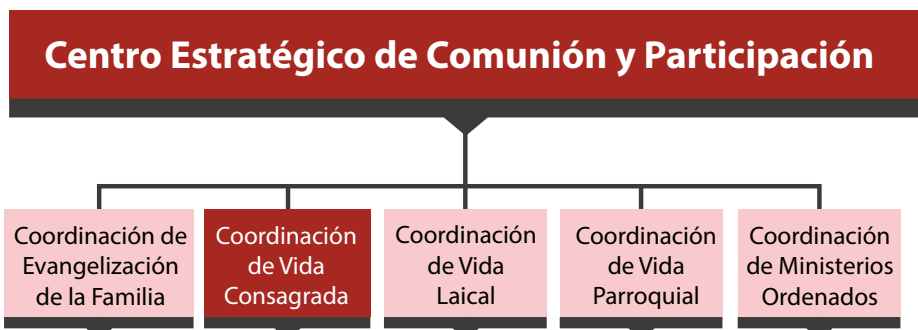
Centro Estratégico de Comunión y Participación

Coordinación de Evangelización de la Familia

Coordinación de Vida Consagrada

Coordinación de Vida Laical

Coordinación de Vida Parroquial

Coordinación de Ministerios Ordenados